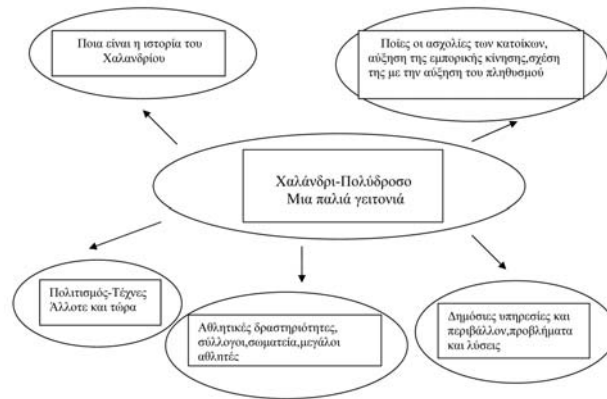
Ποια είναι η ιστορία του Χαλανδρίου

Ποιές οι ασχολίες των κατοίκων, αύξηση της εμπορικής κίνησης,σχέση της με την αύξηση του πληθυσμού

Χαλάνδρι-Πολύδροσο
Μια παλιά γειτονιά

Πολιτισμός-Τέχνες
Άλλοτε και τώρα

Αθλητικές δραστηριότητες, σύλλογοι,σωματεία,μεγάλοι αθλητές

Δημόσιες υπηρεσίες και περιβάλλον,προβλήματα και λύσεις